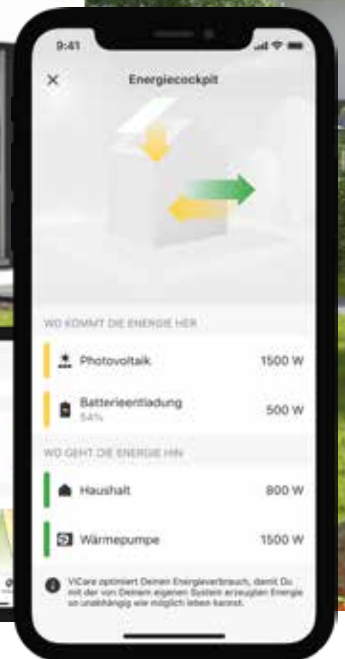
9:41

×

Energiecockpit

WO KOMMT DIE ENERGIE HER

Photovoltaik 1500 W

Batterieentladung
54%
500 W

WO GEHT DIE ENERGIE HIN

Haushalt 800 W

Wärmepumpe 1500 W

ViCare optimiert Deinen Energieverbrauch, damit Du mit der von Deinem eigenen System erzeugten Energie so unabhängig wie möglich leben kannst.